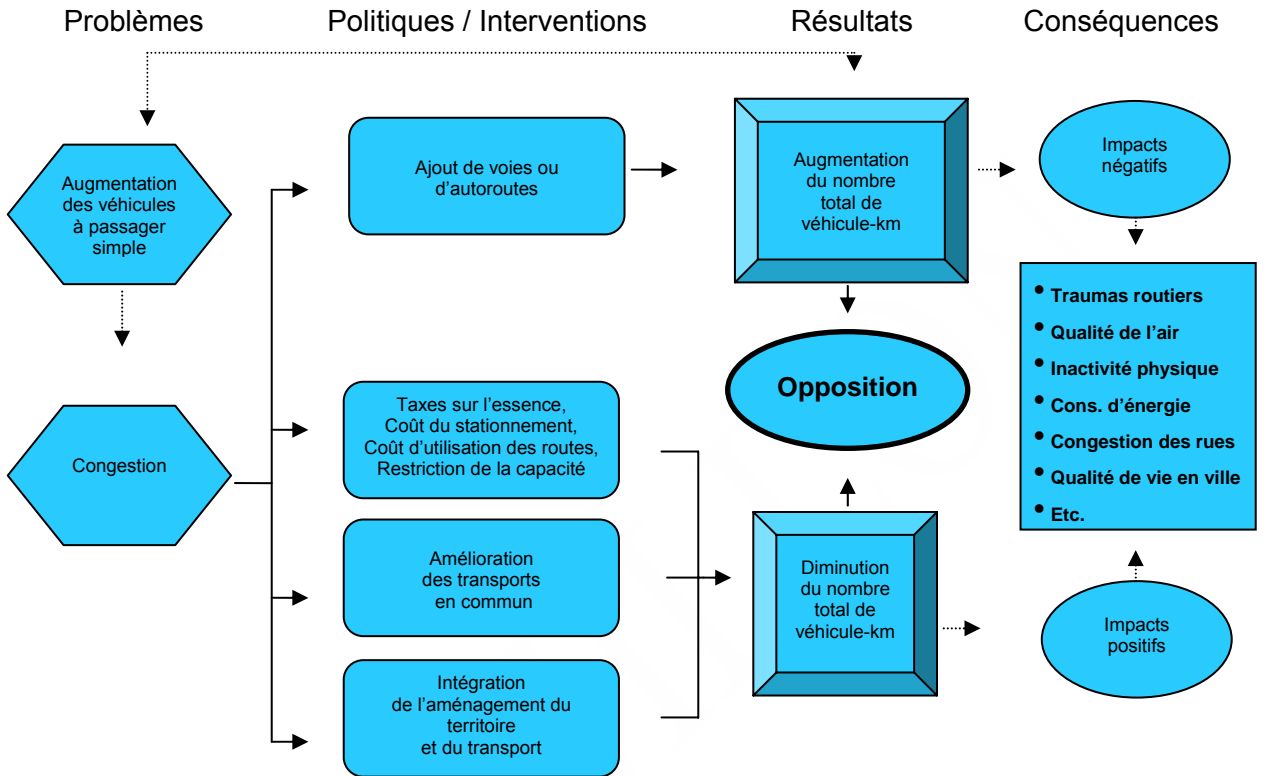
Problèmes

Politiques / Interventions

Résultats

Conséquences

Augmentation des véhicules à passager simple

Congestion

Ajout de voies ou d'autoroutes

Taxes sur l'essence, Coût du stationnement, Coût d'utilisation des routes, Restriction de la capacité

Amélioration des transports en commun

Intégration de l'aménagement du territoire et du transport

Augmentation du nombre total de véhicule-km

Opposition

Diminution du nombre total de véhicule-km

Impacts négatifs

- Traumas routiers
- Qualité de l'air
- Inactivité physique
- Cons. d'énergie
- Congestion des rues
- Qualité de vie en ville
- Etc.

Impacts positifs